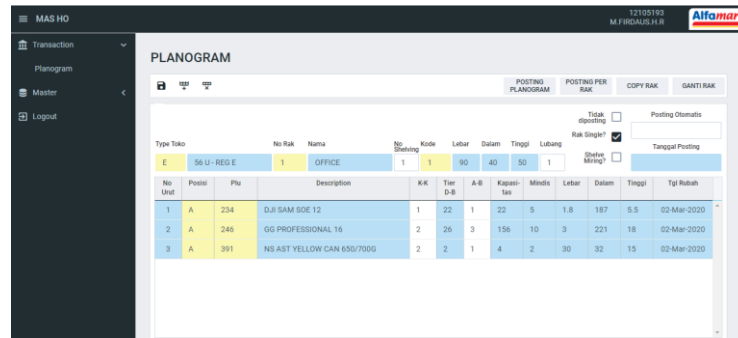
≡ MAS HO

12105193
M.FIRDAUS.H.R

Alfamar

Transaction

Planogram

Master

Logout

PLANOGRAM

POSTING PLANOGRAM

POSTING PER RAK

COPY RAK

GANTI RAK

Tidak diposting

Posting Otomatis

Rak Single?

Tanggal Posting

Shelve Miring?

Type Toko

No Rak

Nama

No Shelving

Kode

Lebar

Dalam

Tinggi

Lubang

E

56 U - REG E

1

OFFICE

1

1

90

40

50

1

| No Urut | Posisi | Plu | Description | K-K | Tier D-B | A-B | Kapasitas | Mindis | Lebar | Dalam | Tinggi | Tgl Rubah |
|---|---|---|---|---|---|---|---|---|---|---|---|---|
| 1 | A | 234 | DJI SAM SOE 12 | 1 | 22 | 1 | 22 | 5 | 1.8 | 187 | 5.5 | 02-Mar-2020 |
| 2 | A | 246 | GG PROFESSIONAL 16 | 2 | 26 | 3 | 156 | 10 | 3 | 221 | 18 | 02-Mar-2020 |
| 3 | A | 391 | NS AST YELLOW CAN 650/700G | 2 | 2 | 1 | 4 | 2 | 30 | 32 | 15 | 02-Mar-2020 |